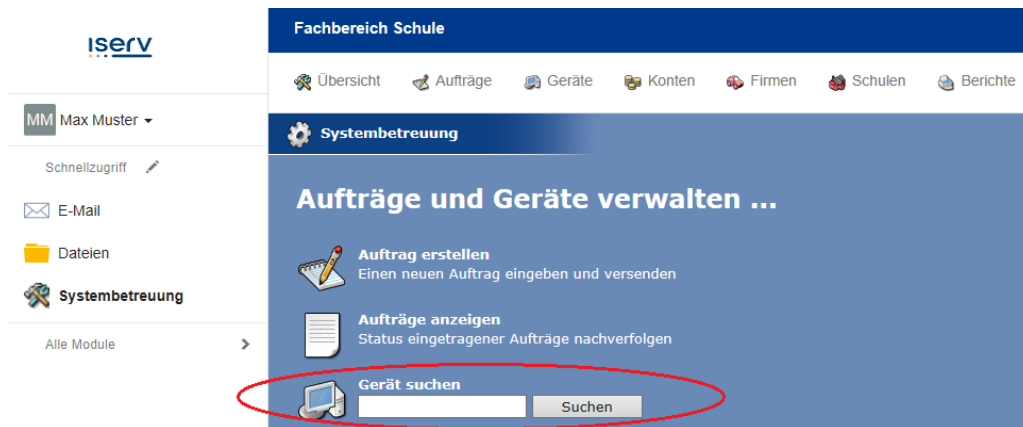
iserv

MM Max Muster

Schnellzugriff

E-Mail

Dateien

Systembetreuung

Alle Module

Fachbereich Schule

Übersicht Aufträge Geräte Konten Firmen Schulen Berichte

Systembetreuung

Aufträge und Geräte verwalten ...

Auftrag erstellen
Einen neuen Auftrag eingeben und versenden

Aufträge anzeigen
Status eingetragener Aufträge nachverfolgen

Gerät suchen
Suchen